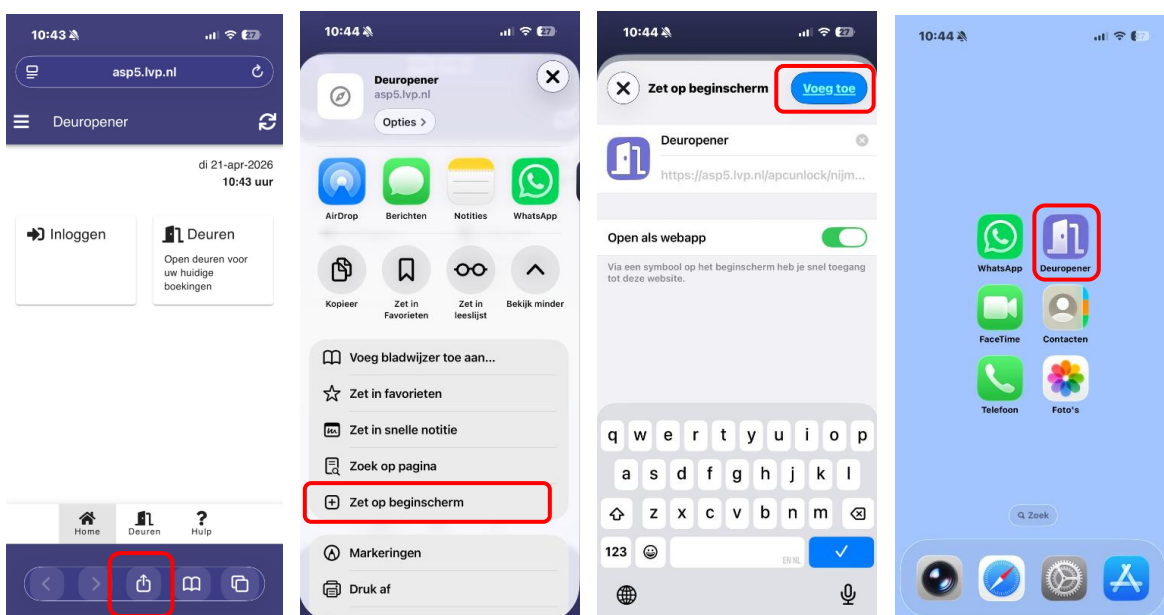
10:43 27
asp5.lvp.nl
Deuropener
di 21-apr-2026
10:43 uur
Inloggen
Deuren
Open deuren voor uw huidige boekingen
Home Deuren Hulp

10:44 27
Deuropener
asp5.lvp.nl
Opties
AirDrop Berichten Notities WhatsApp
Kopieer Zet in Favorieten Zet in leeslijst Bekijk minder
Voeg bladwijzer toe aan...
Zet in favorieten
Zet in snelle notitie
Zoek op pagina
Zet op beginscherm
Markeringen
Druk af

10:44 27
Zet op beginscherm
Voeg toe
Deuropener
https://asp5.lvp.nl/apcunlock/nijm...
Open als webapp
Via een symbool op het beginscherm heb je snel toegang tot deze website.
q w e r t y u i o p
a s d f g h j k l
z x c v b n m
123 EN NL

10:44
WhatsApp Deuropener
FaceTime Contacten
Telefoon Foto's
Zoek